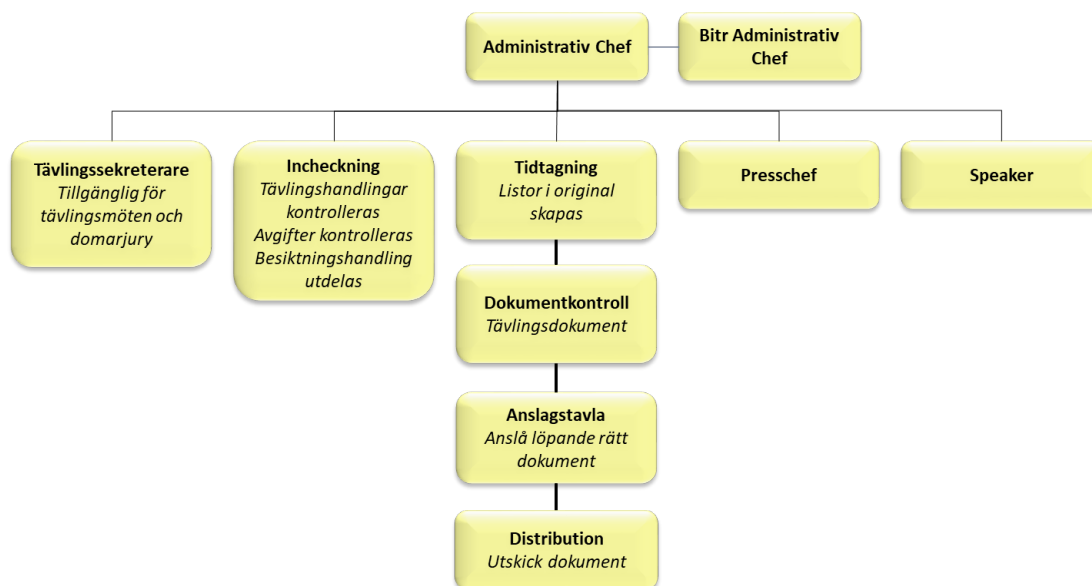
Administrativ Chef

Bitr Administrativ Chef

Tävlingssekreterare
*Tillgänglig för tävlingsmöten och domarjury*

Incheckning
*Tävlingshandlingar kontrolleras*
*Avgifter kontrolleras*
*Besiktningshandling utdelas*

Tidtagning
*Listor i original skapas*

Presschef

Speaker

Dokumentkontroll
*Tävlingsdokument*

Anslagstavla
*Anslå löpande rätt dokument*

Distribution
*Utskick dokument*